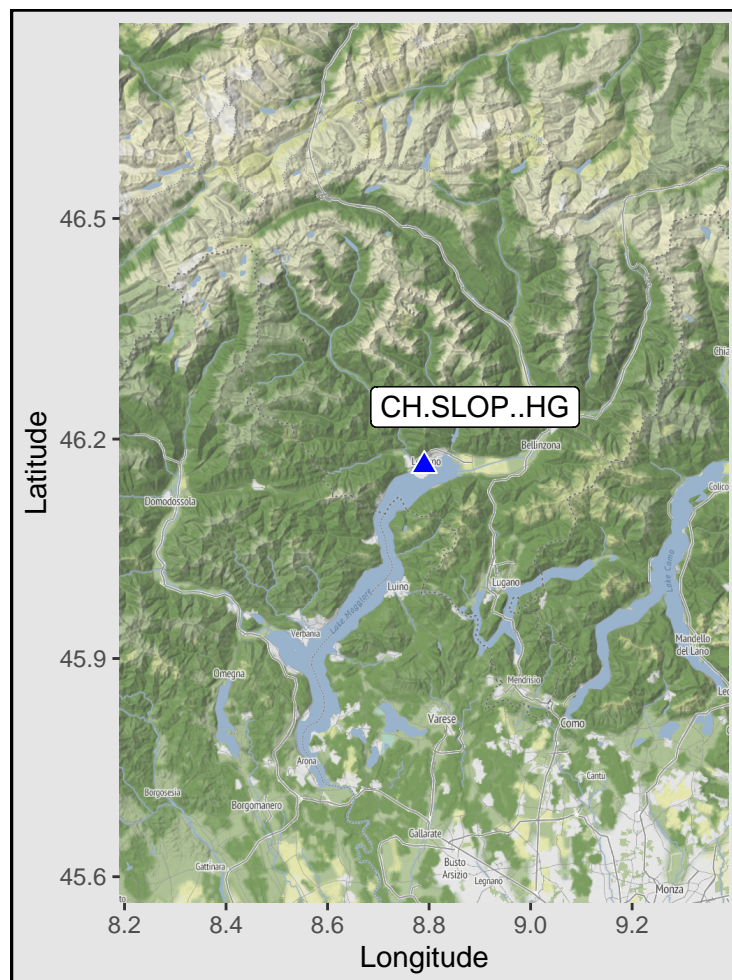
46.5
46.2
45.9
45.6
Latitude
CH.SLOP..HG
Bellinzona
Domodossola
Luino
Lugano
Verbania
Lake Maggiore
Lake Como
Omegna
Mendrisio
Varese
Como
Mandello del Lario
Arona
Borgomanero
Borgosesia
Cantu
Gallarate
Busto Arsizio
Legnano
Gattinara
Monza
Colico
Chia
Lec
8.2
8.4
8.6
8.8
9.0
9.2
Longitude